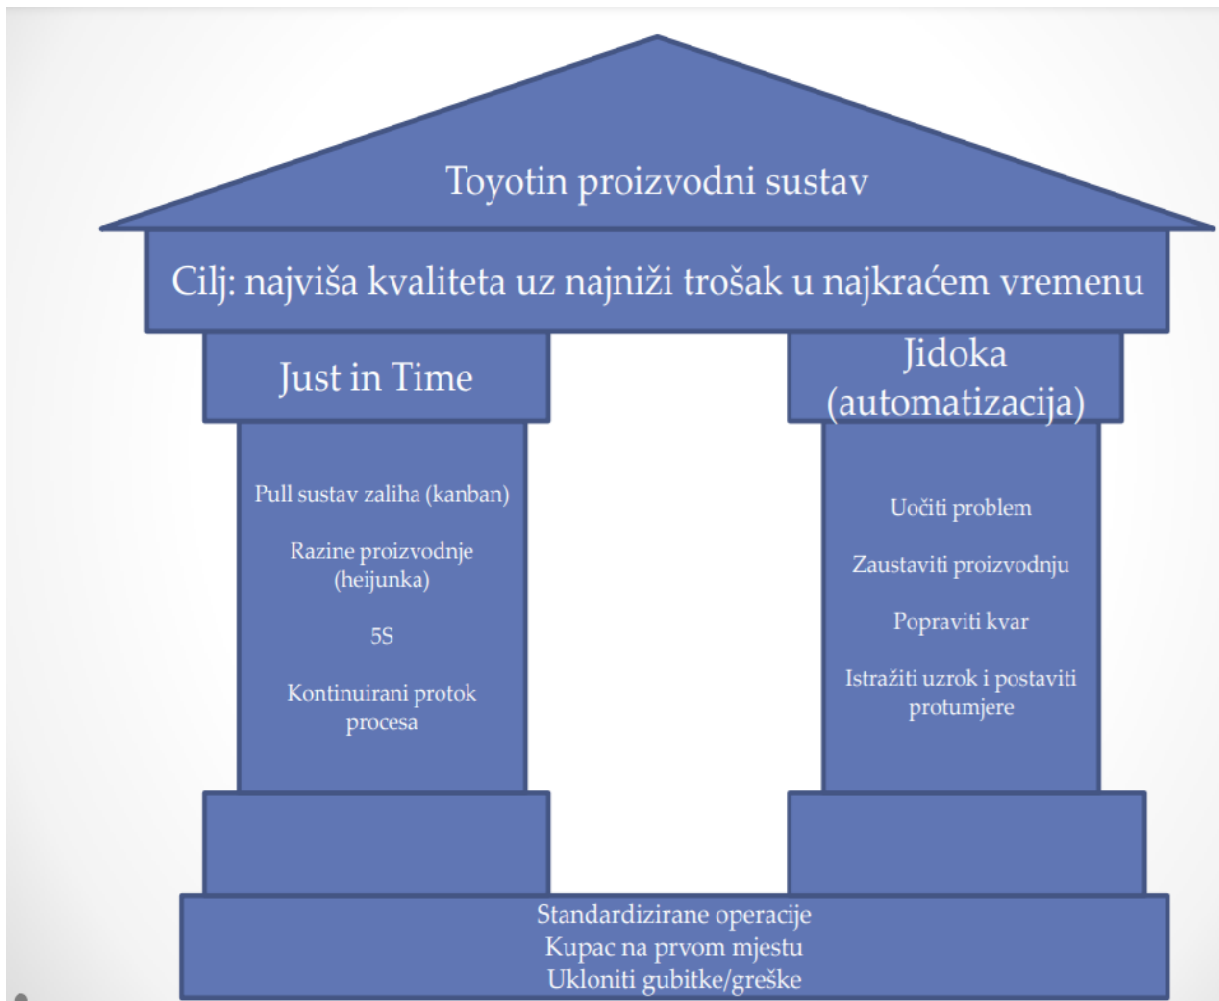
Toyotin proizvodni sustav

Cilj: najviša kvaliteta uz najniži trošak u najkraćem vremenu

Just in Time

Pull sustav zaliha (kanban)

Razine proizvodnje (heijunka)

5S

Kontinuirani protok procesa

Jidoka (automatizacija)

Uočiti problem

Zaustaviti proizvodnju

Popraviti kvar

Istražiti uzrok i postaviti protumjere

Standardizirane operacije
Kupac na prvom mjestu
Ukloniti gubitke/greške